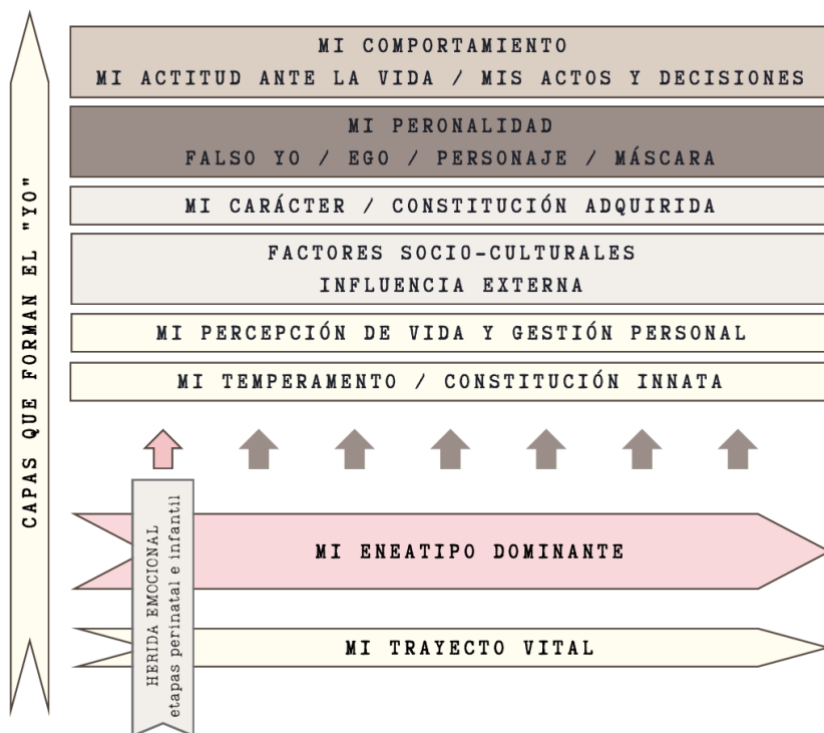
CAPAS QUE FORMAN EL "YO"

MI COMPORTAMIENTO
MI ACTITUD ANTE LA VIDA / MIS ACTOS Y DECISIONES

MI PERONALIDAD
FALSO YO / EGO / PERSONAJE / MÁSCARA

MI CARÁCTER / CONSTITUCIÓN ADQUIRIDA

FACTORES SOCIO-CULTURALES
INFLUENCIA EXTERNA

MI PERCEPCIÓN DE VIDA Y GESTIÓN PERSONAL

MI TEMPERAMENTO / CONSTITUCIÓN INNATA

HERIDA EMOCIONAL
etapas perinatal e infantil

MI ENEATIPO DOMINANTE

MI TRAYECTO VITAL